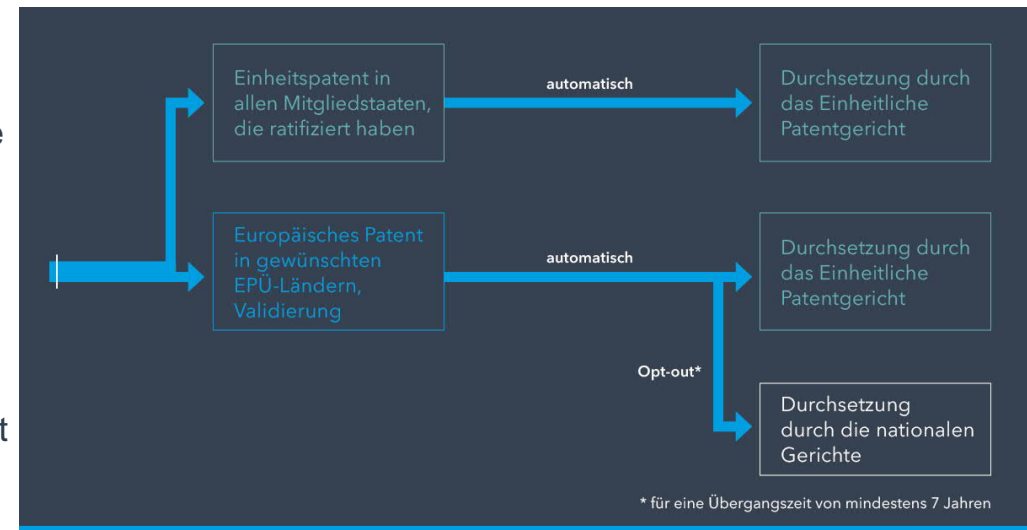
e

t

Einheitspatent in allen Mitgliedstaaten, die ratifiziert haben

automatisch

Durchsetzung durch das Einheitliche Patentgericht

Europäisches Patent in gewünschten EPÜ-Ländern, Validierung

automatisch

Durchsetzung durch das Einheitliche Patentgericht

Opt-out*

Durchsetzung durch die nationalen Gerichte

* für eine Übergangszeit von mindestens 7 Jahren